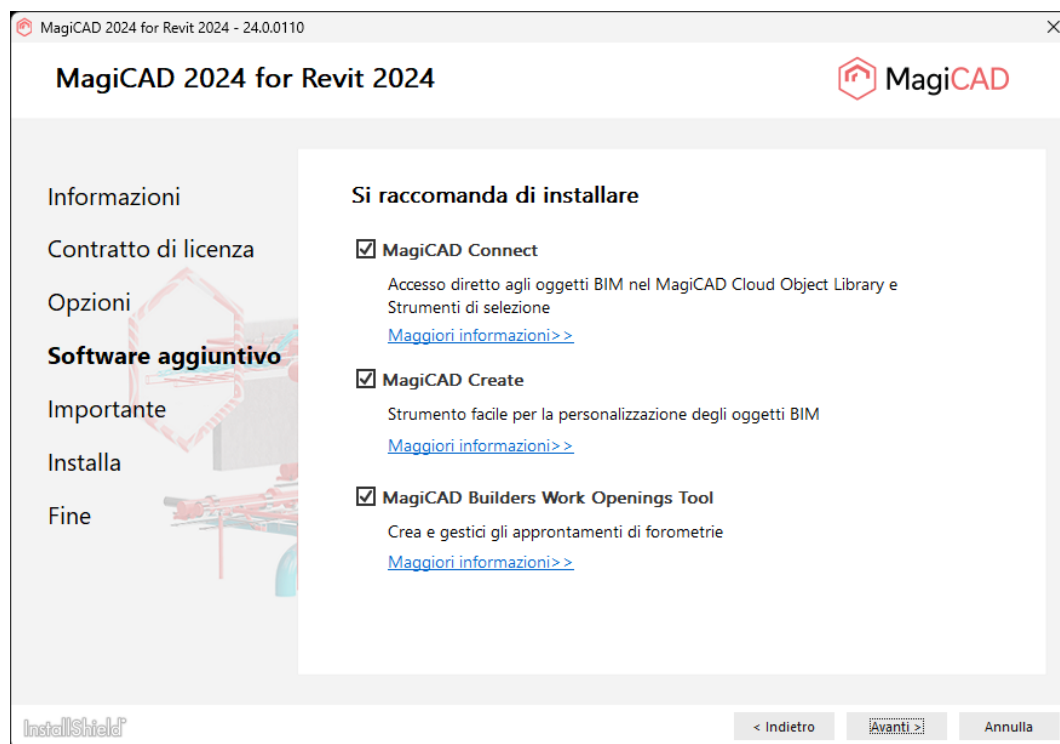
MagiCAD 2024 for Revit 2024 - 24.0.0110

MagiCAD 2024 for Revit 2024

MagiCAD

Informazioni

Contratto di licenza

Opzioni

Software aggiuntivo

Importante

Installa

Fine

Si raccomanda di installare

☑ MagiCAD Connect

Accesso diretto agli oggetti BIM nel MagiCAD Cloud Object Library e Strumenti di selezione

Maggiori informazioni>>

☑ MagiCAD Create

Strumento facile per la personalizzazione degli oggetti BIM

Maggiori informazioni>>

☑ MagiCAD Builders Work Openings Tool

Crea e gestici gli approntamenti di forometrie

Maggiori informazioni>>

InstallShield

< Indietro

Avanti >

Annulla